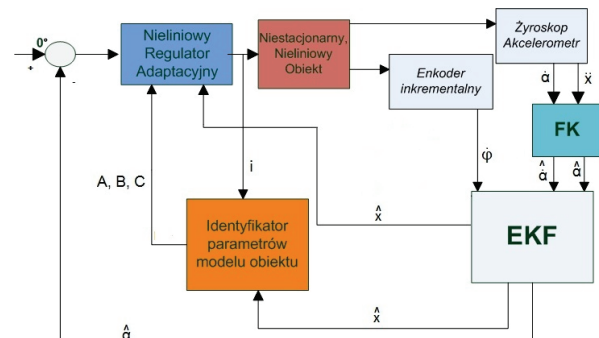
$0°$

+

-

Nieliniowy Regulator Adaptacyjny

Niestacjonarny, Nieliniowy Obiekt

Żyroskop Akcelerometr

Enkoder inkrementalny

$\dot{\alpha}$

$\ddot{x}$

FK

$\dot{\varphi}$

$\hat{\dot{\alpha}}$

$\hat{\alpha}$

i

A, B, C

$\hat{x}$

Identyfikator parametrów modelu obiektu

EKF

$\hat{x}$

$\hat{\alpha}$